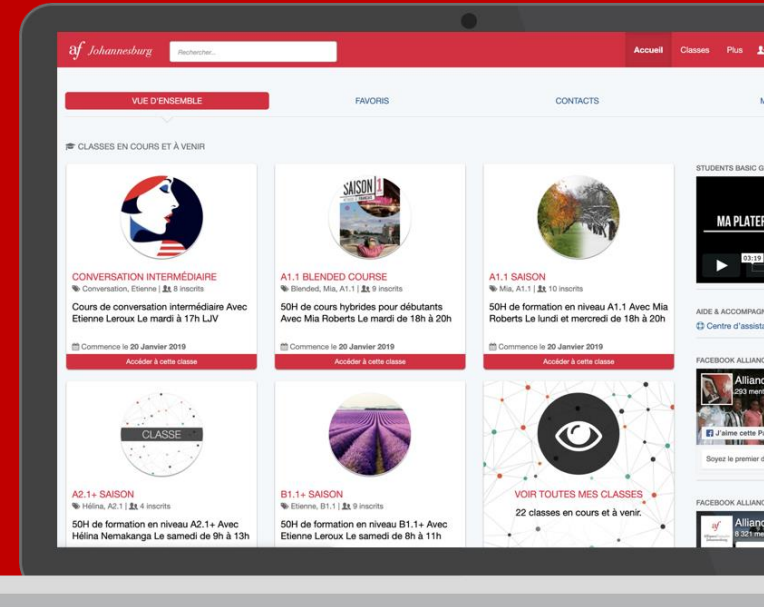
af Johannesburg

Rechercher...

Accueil Classes Plus

VUE D'ENSEMBLE

FAVORIS

CONTACTS

M

CLASSES EN COURS ET À VENIR

CONVERSATION INTERMÉDIAIRE
Conversation, Etienne | 8 inscrits
Cours de conversation intermédiaire Avec Etienne Leroux Le mardi à 17h LJV
Commence le 20 Janvier 2019
Accéder à cette classe

SAISON 1

A1.1 BLENDED COURSE
Blended, Mia, A1.1 | 9 inscrits
50H de cours hybrides pour débutants Avec Mia Roberts Le mardi de 18h à 20h
Commence le 20 Janvier 2019
Accéder à cette classe

A1.1 SAISON
Mia, A1.1 | 10 inscrits
50H de formation en niveau A1.1 Avec Mia Roberts Le lundi et mercredi de 18h à 20h
Commence le 20 Janvier 2019
Accéder à cette classe

STUDENTS BASIC G

MA PLATEF

03:19

AIDE & ACCOMPAGN

Centre d'assista

FACEBOOK ALLIANC

Allianc

293 mer

J'aime cette Pa

Soyez le premier d

CLASSE

A2.1+ SAISON
Hélina, A2.1 | 4 inscrits
50H de formation en niveau A2.1+ Avec Hélina Nemakanga Le samedi de 9h à 13h

B1.1+ SAISON
Etienne, B1.1 | 9 inscrits
50H de formation en niveau B1.1+ Avec Etienne Leroux Le samedi de 8h à 11h

VOIR TOUTES MES CLASSES
22 classes en cours et à venir.

FACEBOOK ALLIANC

Allianc

8 321 me